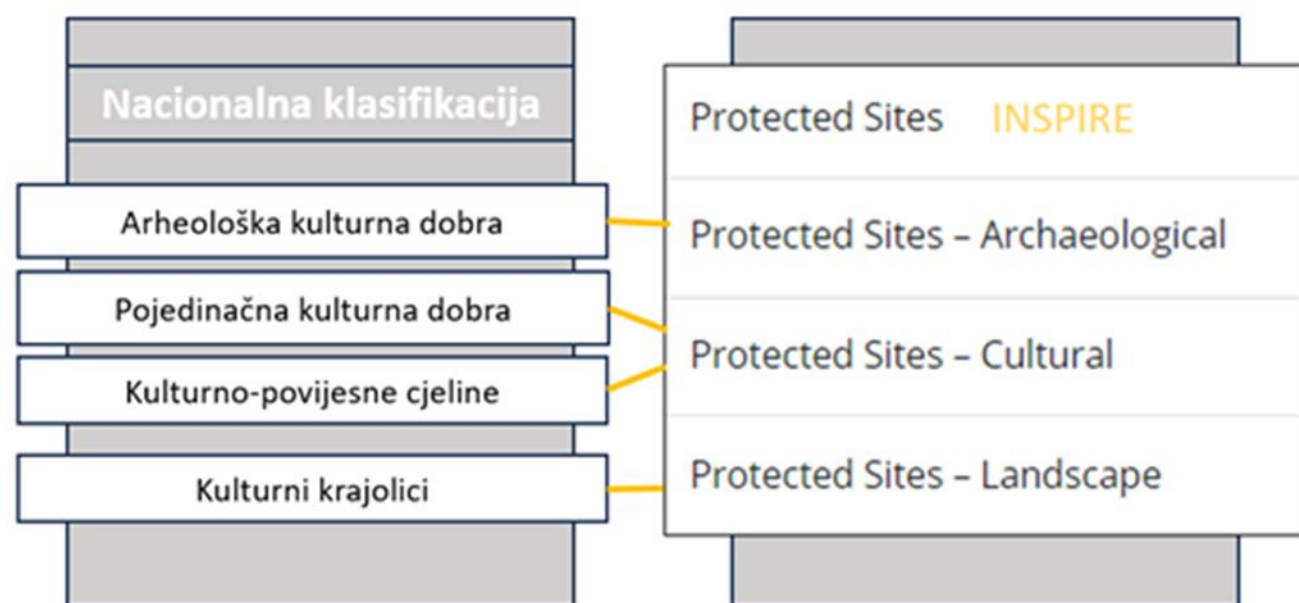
Nacionalna klasifikacija

Arheološka kulturna dobra

Pojedinačna kulturna dobra

Kulturno-povijesne cjeline

Kulturni krajolici

Protected Sites INSPIRE

Protected Sites – Archaeological

Protected Sites – Cultural

Protected Sites – Landscape